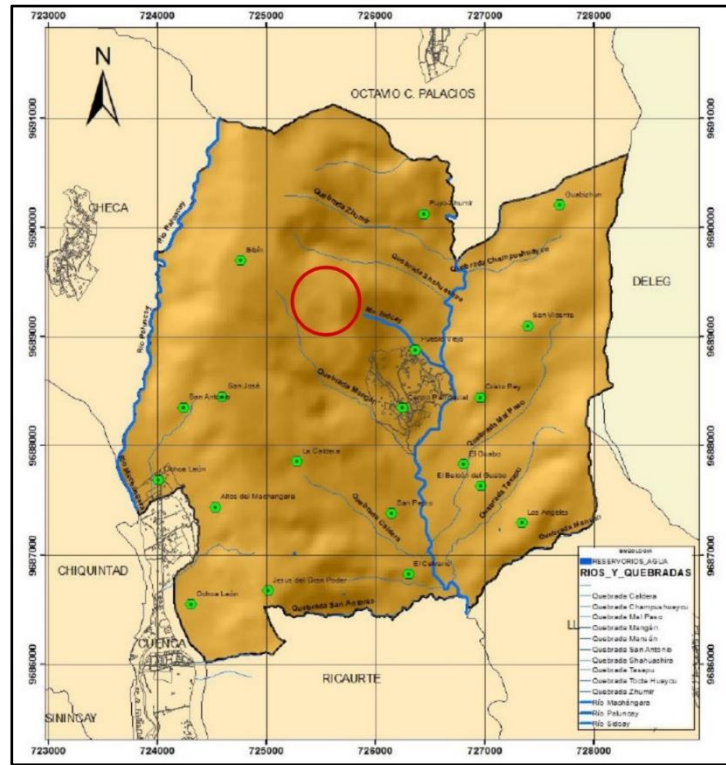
723000 724000 725000 726000 727000 728000

N

OCTAVIO C. PALACIOS

9691000

CHECA

Quebrada Zhumir

Pueblo Zhumir

Quebrada Champuhuaycu

Quebrada Shahuashira

Bibín

Río Patacuy

DELEG

9690000

Río Sidcay

San Vicente

Pueblo Viejo

9689000

San José

San Antonio

Quebrada Mangán

Centro Parroquial

Cristo Rey

Quebrada Mal Paso

Río Machángara

La Cadena

El Gualpo

El Gualpo del Gualpo

9688000

Ochoa León

Altos del Machángara

San Pedro

Quebrada Caldera

Quebrada Tesapu

Los Ángeles

Quebrada Manzán

CHIQUINTAD

El Calvario

Ochoa León

Jesús del Gran Poder

Quebrada San Antonio

9687000

CUENCA

RICAURTE

9686000

SININCAY

LEYENDA
RESERVORIOS_AGUA
RIOS_Y_QUEBRADAS
Quebrada Caldera
Quebrada Champuhuaycu
Quebrada Mal Paso
Quebrada Mangán
Quebrada Manzán
Quebrada San Antonio
Quebrada Shahuashira
Quebrada Tesapu
Quebrada Tocte Huaycu
Quebrada Zhumir
Río Machángara
Río Patacuy
Río Sidcay

723000 724000 725000 726000 727000 728000